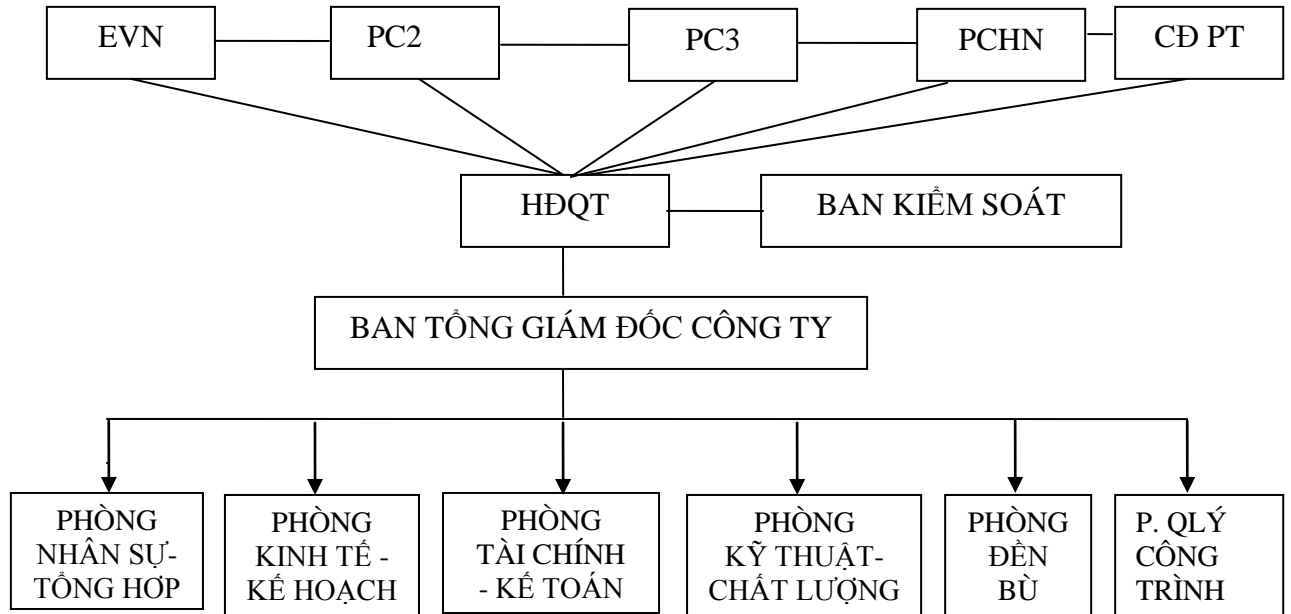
EVN

PC2

PC3

PCHN

CĐ PT

HĐQT

BAN KIỂM SOÁT

BAN TỔNG GIÁM ĐỐC CÔNG TY

PHÒNG NHÂN SỰ-TỔNG HỢP

PHÒNG KINH TẾ - KẾ HOẠCH

PHÒNG TÀI CHÍNH - KẾ TOÁN

PHÒNG KỸ THUẬT-CHẤT LƯỢNG

PHÒNG ĐỀN BÙ

P. QLÝ CÔNG TRÌNH